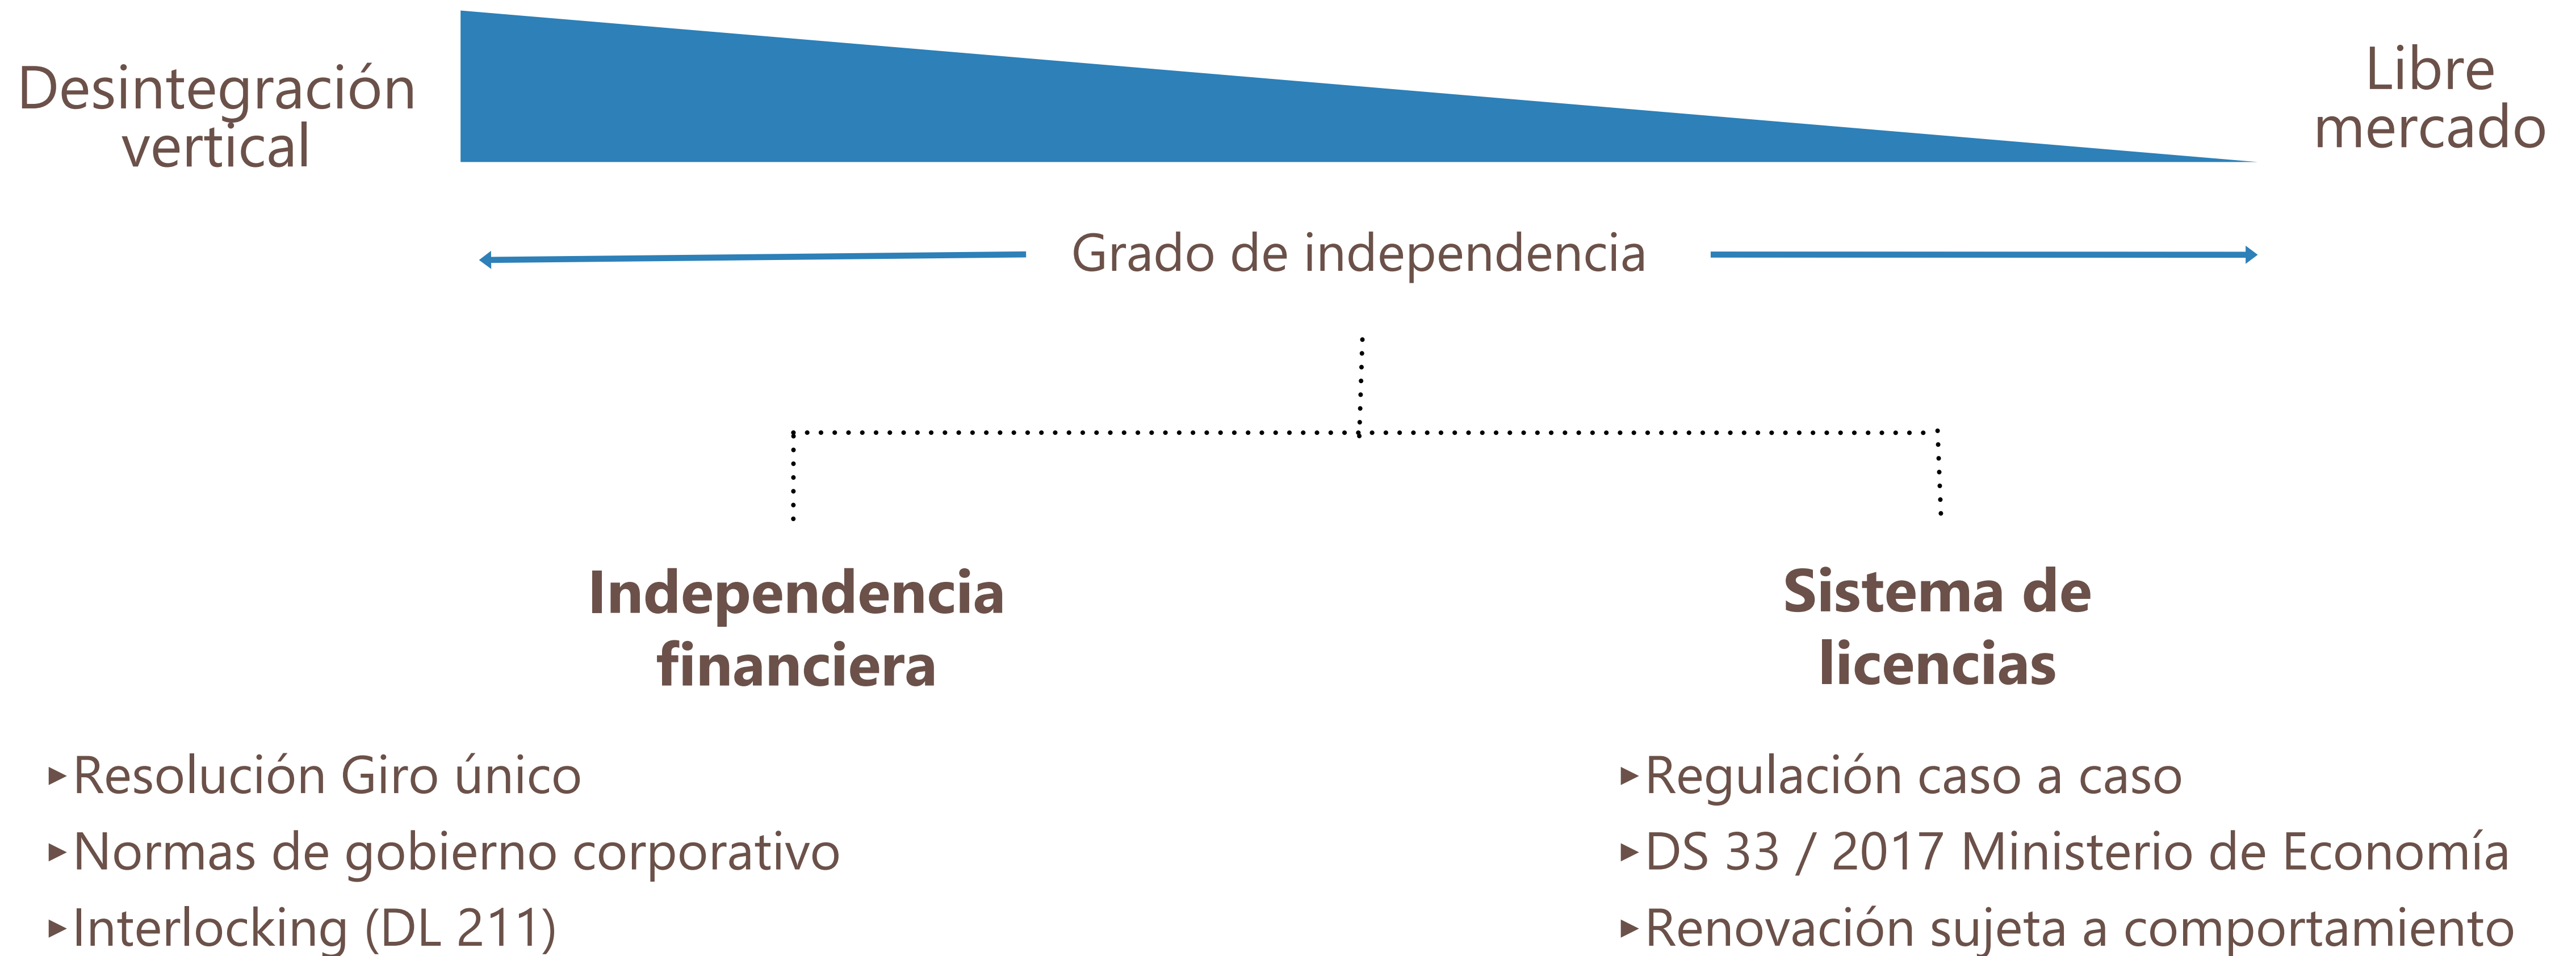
Desintegración vertical

Libre mercado

Grado de independencia

**Independencia financiera**

- Resolución Giro único
- Normas de gobierno corporativo
- Interlocking (DL 211)

**Sistema de licencias**

- Regulación caso a caso
- DS 33 / 2017 Ministerio de Economía
- Renovación sujeta a comportamiento